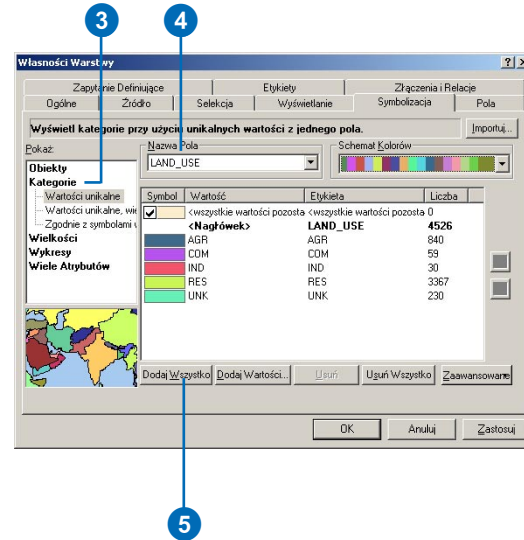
3

4

Własności Warstwy

? X

Zapytanie Definiujące | Etykiety | Złączenia i Relacje

Ogólne | Źródło | Selekcja | Wyświetlanie | Symbolizacja | Pola

Wyświetl kategorie przy użyciu unikalnych wartości z jednego pola.

Importuj...

Pokaż:

Obiekty

Kategorie

Wartości unikalne

Wartości unikalne, wie

Zgodnie z symbolami

Wielkości

Wykresy

Wiele Atrybutów

Nazwa Pola

LAND_USE

Schemat Kolorów

| Symbol | Wartość | Etykieta | Liczba |
|---|---|---|---|
| ✔ | <wszystkie wartości pozosta | <wszystkie wartości pozosta | 0 |
| | <Nagłówek> | LAND_USE | 4526 |
| | AGR | AGR | 840 |
| | COM | COM | 59 |
| | IND | IND | 30 |
| | RES | RES | 3367 |
| | UNK | UNK | 230 |

Dodaj Wszystko | Dodaj Wartości... | Usuń | Usuń Wszystko | Zaawansowane

OK | Anuluj | Zastosuj

5